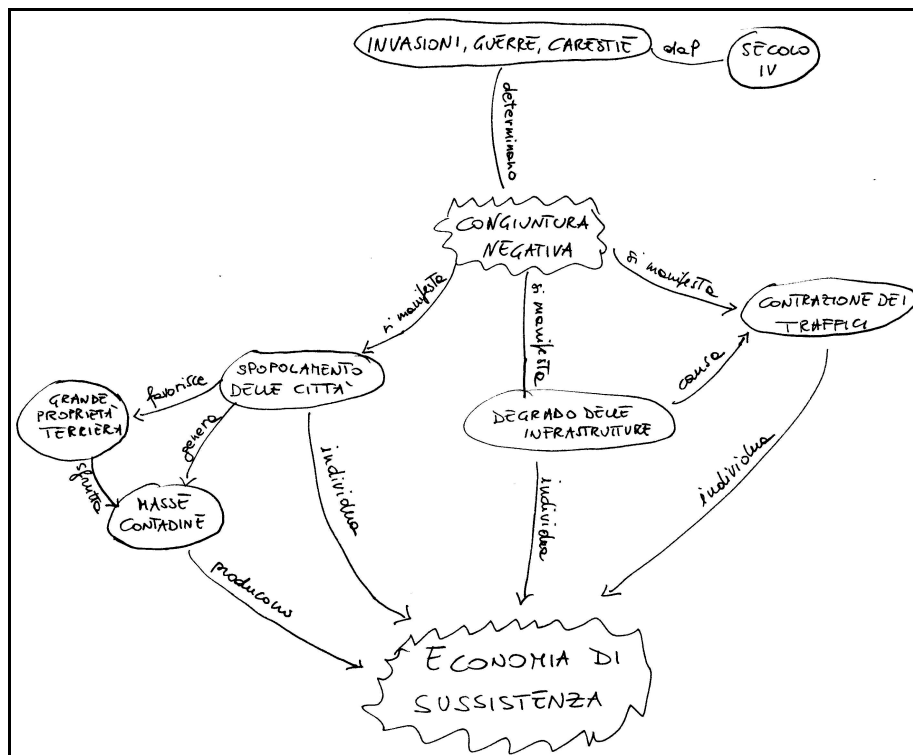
INVASIONI, GUERRE, CARESTIE

dal

SECOLO IV

determinano

CONGIUNTURA NEGATIVA

si manifesta

si manifesta

si manifesta

CONTRAZIONE DEI TRAFFICI

SPOPOLAMENTO DELLE CITTA'

favorisce

GRANDE PROPRIETÀ TERRIERA

genera

DEGRADO DELLE INFRASTRUTTURE

causa

sfrutta

MASSE CONTADINE

individua

individua

individua

producono

ECONOMIA DI SUSSISTENZA